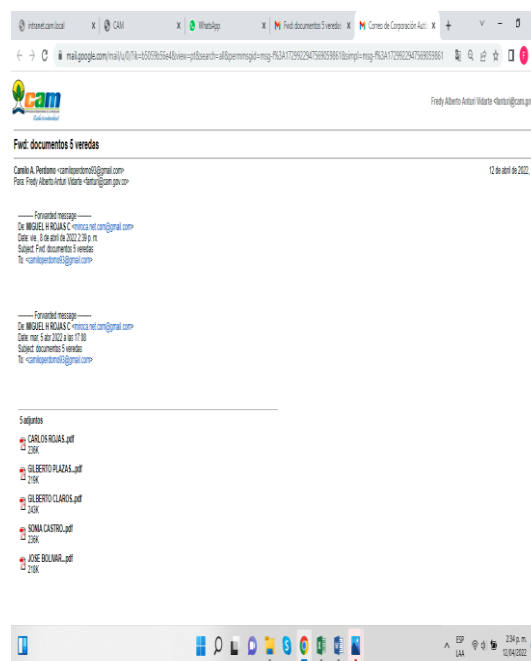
intranet.cam.local | CAM | WhatsApp | Fwd: documentos 5 veredas | Correo de Corporación Autó

mail.google.com/mail/u/0/?ik=b5059b56e4&view=pt&search=all&permmsgid=msg-f%3A1729922947569059861&simpl=msg-f%3A1729922947569059861

cam

Fredy Alberto Anturi Vidarte <fanturi@cam.gov.co>

Fwd: documentos 5 veredas

Camilo A. Perdomo <camiloperdomo93@gmail.com>
Para: Fredy Alberto Anturi Vidarte <fanturi@cam.gov.co>

12 de abril de 2022,

---------- Forwarded message ---------
De: MIGUEL H ROJAS C <minoca.net.cam@gmail.com>
Date: vie, 8 de abril de 2022 2:39 p. m.
Subject: Fwd: documentos 5 veredas
To: <camiloperdomo93@gmail.com>

---------- Forwarded message ---------
De: MIGUEL H ROJAS C <minoca.net.cam@gmail.com>
Date: mar, 5 abr 2022 a las 17:08
Subject: documentos 5 veredas
To: <camiloperdomo93@gmail.com>

5 adjuntos

CARLOS ROJAS..pdf
238K

GILBERTO PLAZAS...pdf
219K

GILBERTO CLAROS..pdf
243K

SONIA CASTRO...pdf
226K

JOSE BOLIVAR...pdf
218K

ESP LAA 2:34 p. m. 12/04/2022